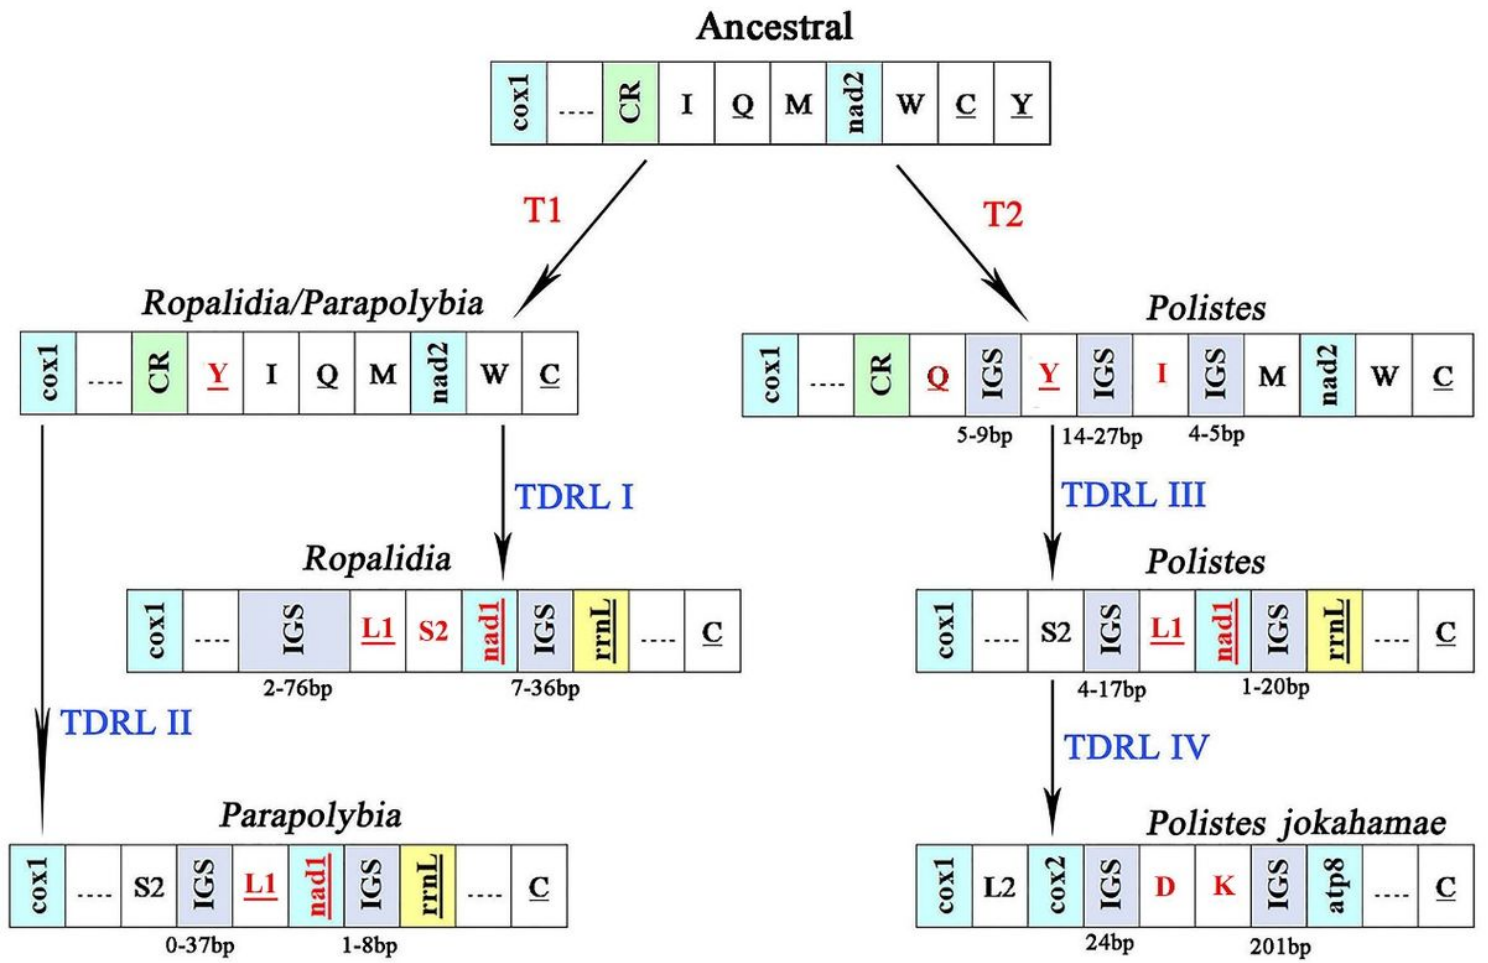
Ancestral

| cox1 | .... | CR | I | Q | M | nad2 | W | C | Y |
|---|---|---|---|---|---|---|---|---|---|

T1

T2

Ropalidia/Parapolybia

| cox1 | .... | CR | Y | I | Q | M | nad2 | W | C |
|---|---|---|---|---|---|---|---|---|---|

Polistes

| cox1 | .... | CR | Q | IGS | Y | IGS | I | IGS | M | nad2 | W | C |
|---|---|---|---|---|---|---|---|---|---|---|---|---|

5-9bp 14-27bp 4-5bp

TDRL I

TDRL III

Ropalidia

| cox1 | .... | IGS | L1 | S2 | nad1 | IGS | rrnL | .... | C |
|---|---|---|---|---|---|---|---|---|---|

2-76bp 7-36bp

Polistes

| cox1 | .... | S2 | IGS | L1 | nad1 | IGS | rrnL | .... | C |
|---|---|---|---|---|---|---|---|---|---|

4-17bp 1-20bp

TDRL II

TDRL IV

Parapolybia

| cox1 | .... | S2 | IGS | L1 | nad1 | IGS | rrnL | .... | C |
|---|---|---|---|---|---|---|---|---|---|

0-37bp 1-8bp

Polistes jokahamae

| cox1 | L2 | cox2 | IGS | D | K | IGS | atp8 | .... | C |
|---|---|---|---|---|---|---|---|---|---|

24bp 201bp